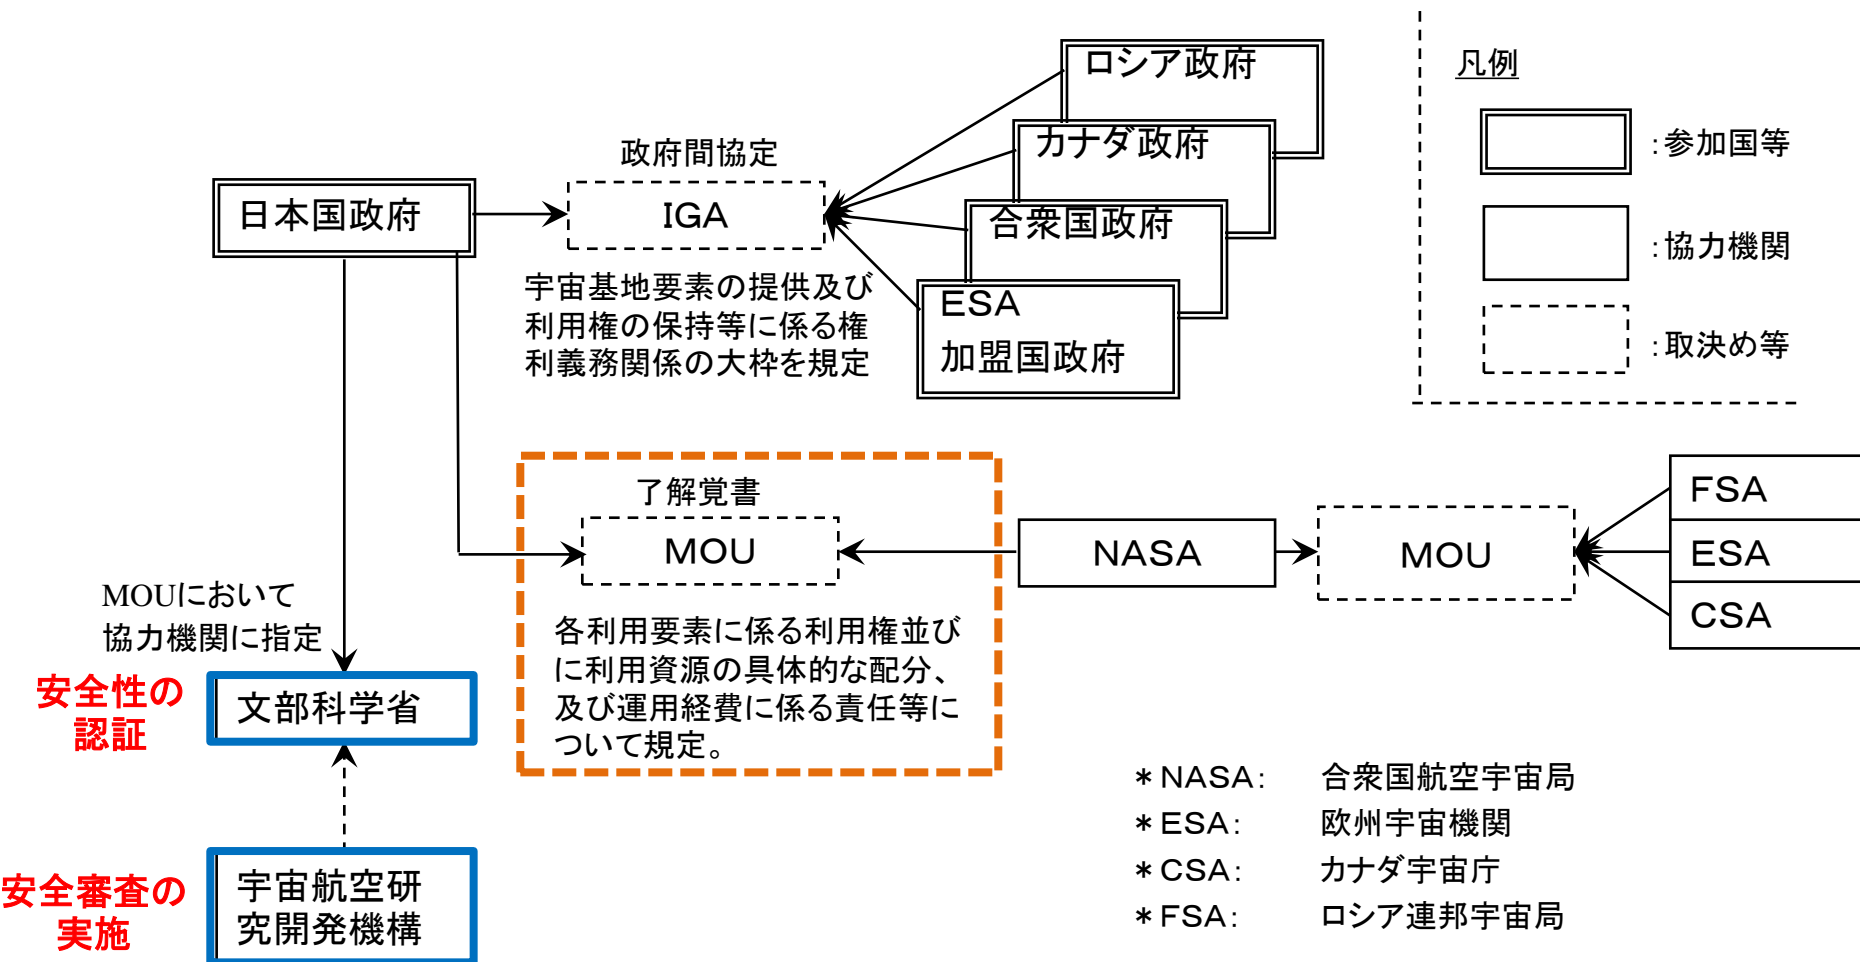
凡例

:参加国等

:協力機関

:取決め等

ロシア政府

カナダ政府

合衆国政府

ESA
加盟国政府

政府間協定

日本国政府

IGA

宇宙基地要素の提供及び利用権の保持等に係る権利義務関係の大枠を規定

了解覚書

MOU

各利用要素に係る利用権並びに利用資源の具体的な配分、及び運用経費に係る責任等について規定。

NASA

MOU

FSA

ESA

CSA

MOUにおいて
協力機関に指定

安全性の
認証

文部科学省

安全審査の
実施

宇宙航空研
究開発機構

＊NASA: 合衆国航空宇宙局
＊ESA: 欧州宇宙機関
＊CSA: カナダ宇宙庁
＊FSA: ロシア連邦宇宙局